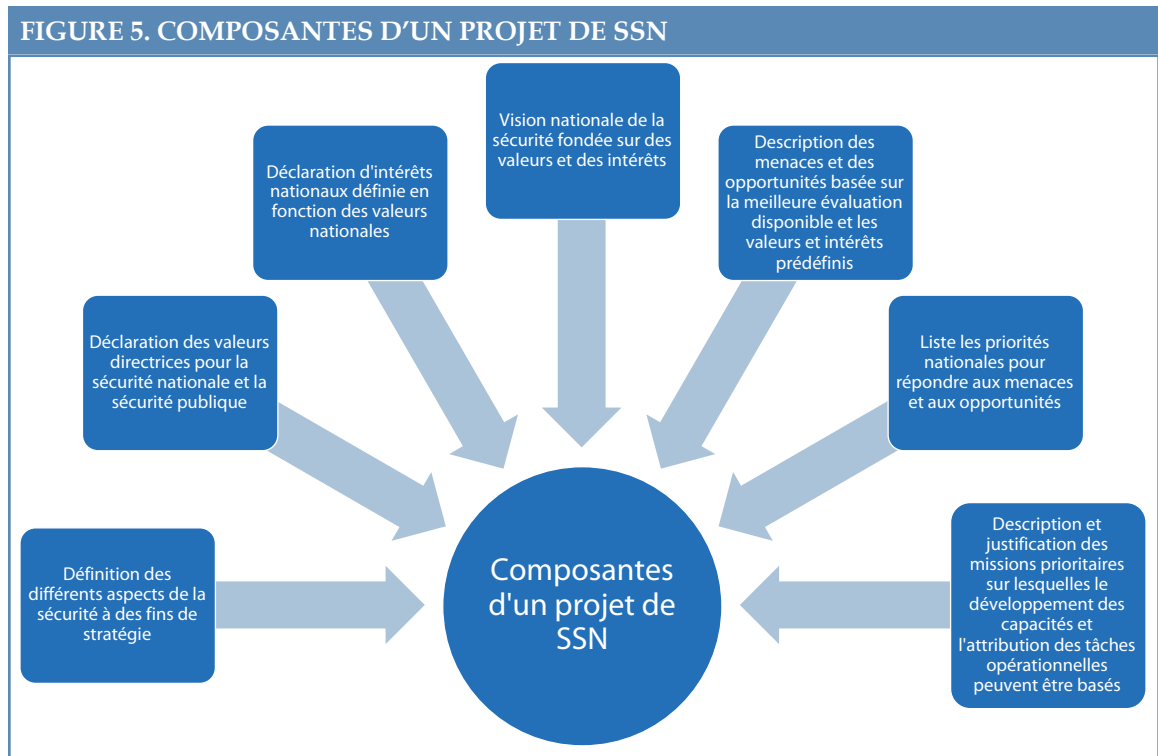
FIGURE 5. COMPOSANTES D'UN PROJET DE SSN

Vision nationale de la sécurité fondée sur des valeurs et des intérêts

Déclaration d'intérêts nationaux définie en fonction des valeurs nationales

Description des menaces et des opportunités basée sur la meilleure évaluation disponible et les valeurs et intérêts prédéfinis

Déclaration des valeurs directrices pour la sécurité nationale et la sécurité publique

Liste les priorités nationales pour répondre aux menaces et aux opportunités

Définition des différents aspects de la sécurité à des fins de stratégie

Composantes d'un projet de SSN

Description et justification des missions prioritaires sur lesquelles le développement des capacités et l'attribution des tâches opérationnelles peuvent être basés